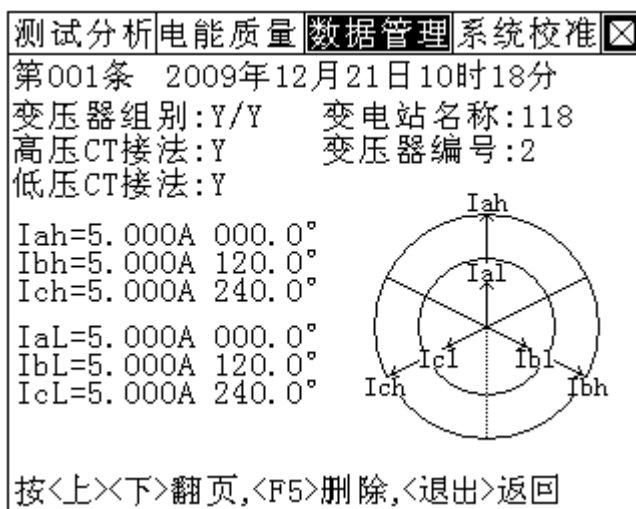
测试分析 电能质量 数据管理 系统校准 ☒

第001条 2009年12月21日10时18分

变压器组别:Y/Y 变电站名称:118

高压CT接法:Y 变压器编号:2

低压CT接法:Y

Iah=5.000A 000.0°
Ibh=5.000A 120.0°
Ich=5.000A 240.0°

IaL=5.000A 000.0°
IbL=5.000A 120.0°
IcL=5.000A 240.0°

Iah
Ial
Icl
Ibl
Ich
Ibh

按<上><下>翻页,<F5>删除,<退出>返回